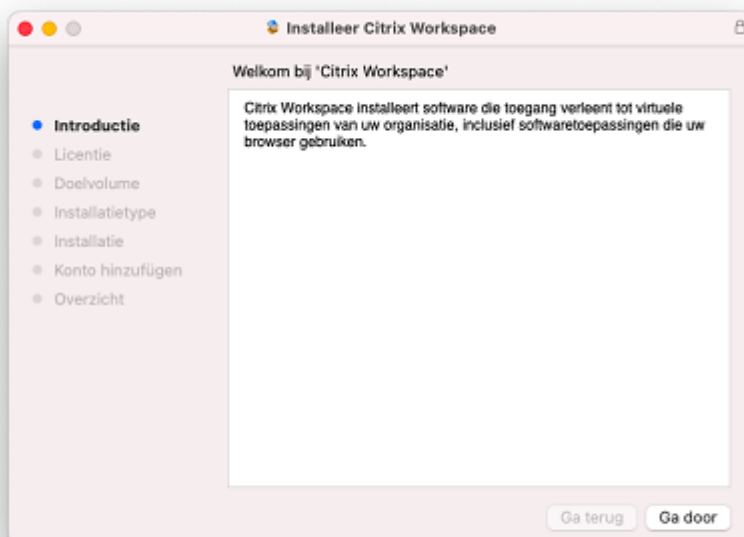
Installeer Citrix Workspace

Welkom bij 'Citrix Workspace'

Introductie
Licentie
Doelvolume
Installatietype
Installatie
Konto hinzufügen
Overzicht

Citrix Workspace installeert software die toegang verleent tot virtuele toepassingen van uw organisatie, inclusief softwaretoepassingen die uw browser gebruiken.

Ga terug
Ga door